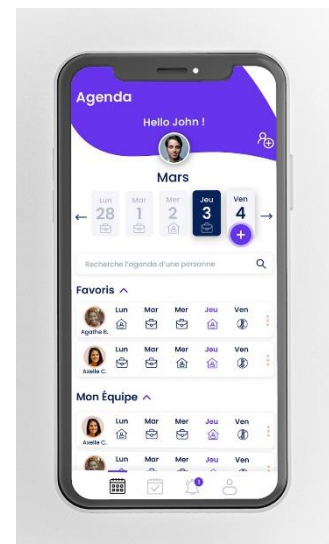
Agenda

Hello John !

Mars

Lun 28
Mar 1
Mer 2
Jeu 3
Ven 4

Recherche l'agenda d'une personne

Favoris

Agathe B.
Lun Mar Mer Jeu Ven

Axelle C.
Lun Mar Mer Jeu Ven

Mon Équipe

Axelle C.
Lun Mar Mer Jeu Ven

1